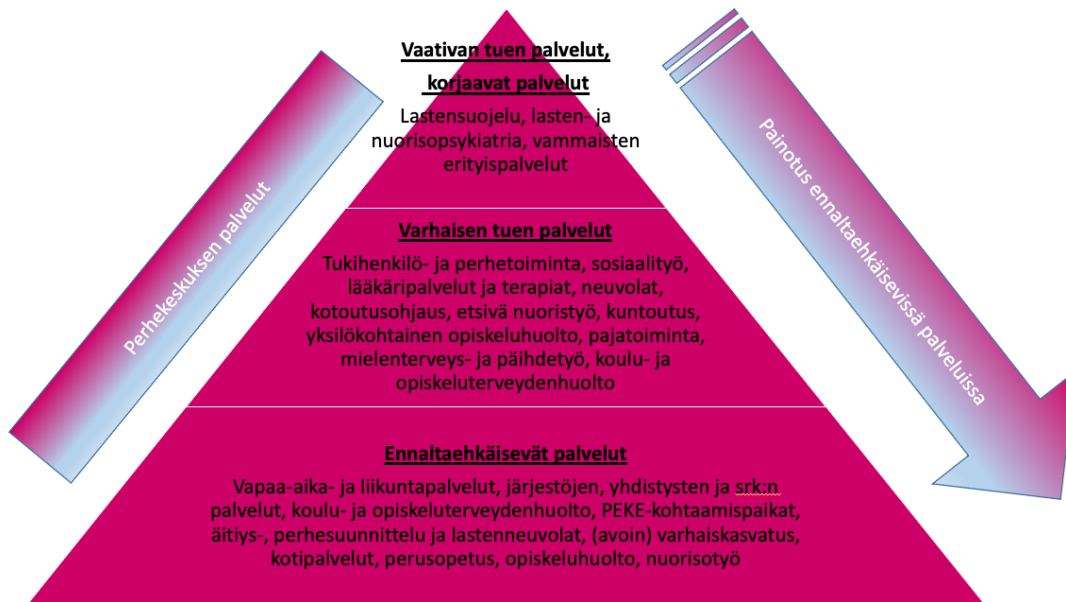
Vaativan tuen palvelut, korjaavat palvelut

Lastensuojelu, lasten- ja nuorisopsykiatria, vammaisten erityispalvelut

Varhaisen tuen palvelut

Tukihenkilö- ja perhetoiminta, sosiaalityö, lääkäripalvelut ja terapiat, neuvolat, kotoutusohjaus, etsivä nuoristyö, kuntoutus, yksilökohtainen opiskeluhuolto, pajatoiminta, mielenterveys- ja päihdetyö, koulu- ja opiskeluterveydenhuolto

Ennaltaehkäisevät palvelut

Vapaa-aika- ja liikuntapalvelut, järjestöjen, yhdistysten ja srk:n palvelut, koulu- ja opiskeluterveydenhuolto, PEKE-kohtaamispaikat, äitiys-, perhesuunnittelu ja lastenneuvolat, (avoin) varhaiskasvatus, kotipalvelut, perusopetus, opiskeluhuolto, nuorisotyö

Perhekeskuksen palvelut

Painotus ennaltaehkäisevissä palveluissa